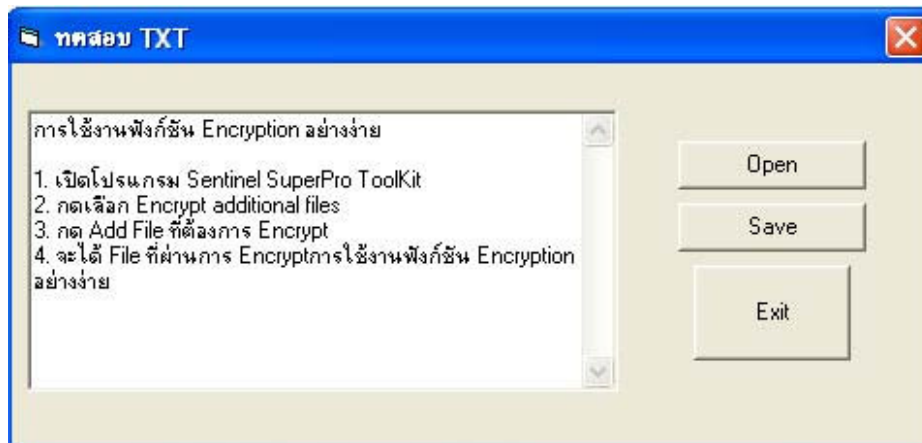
ทดสอบ TXT

การใช้งานฟังก์ชัน Encryption อย่างง่าย

1. เปิดโปรแกรม Sentinel SuperPro ToolKit
2. กดเลือก Encrypt additional files
3. กด Add File ที่ต้องการ Encrypt
4. จะได้ File ที่ผ่านการ Encryptการใช้งานฟังก์ชัน Encryption อย่างง่าย

Open

Save

Exit